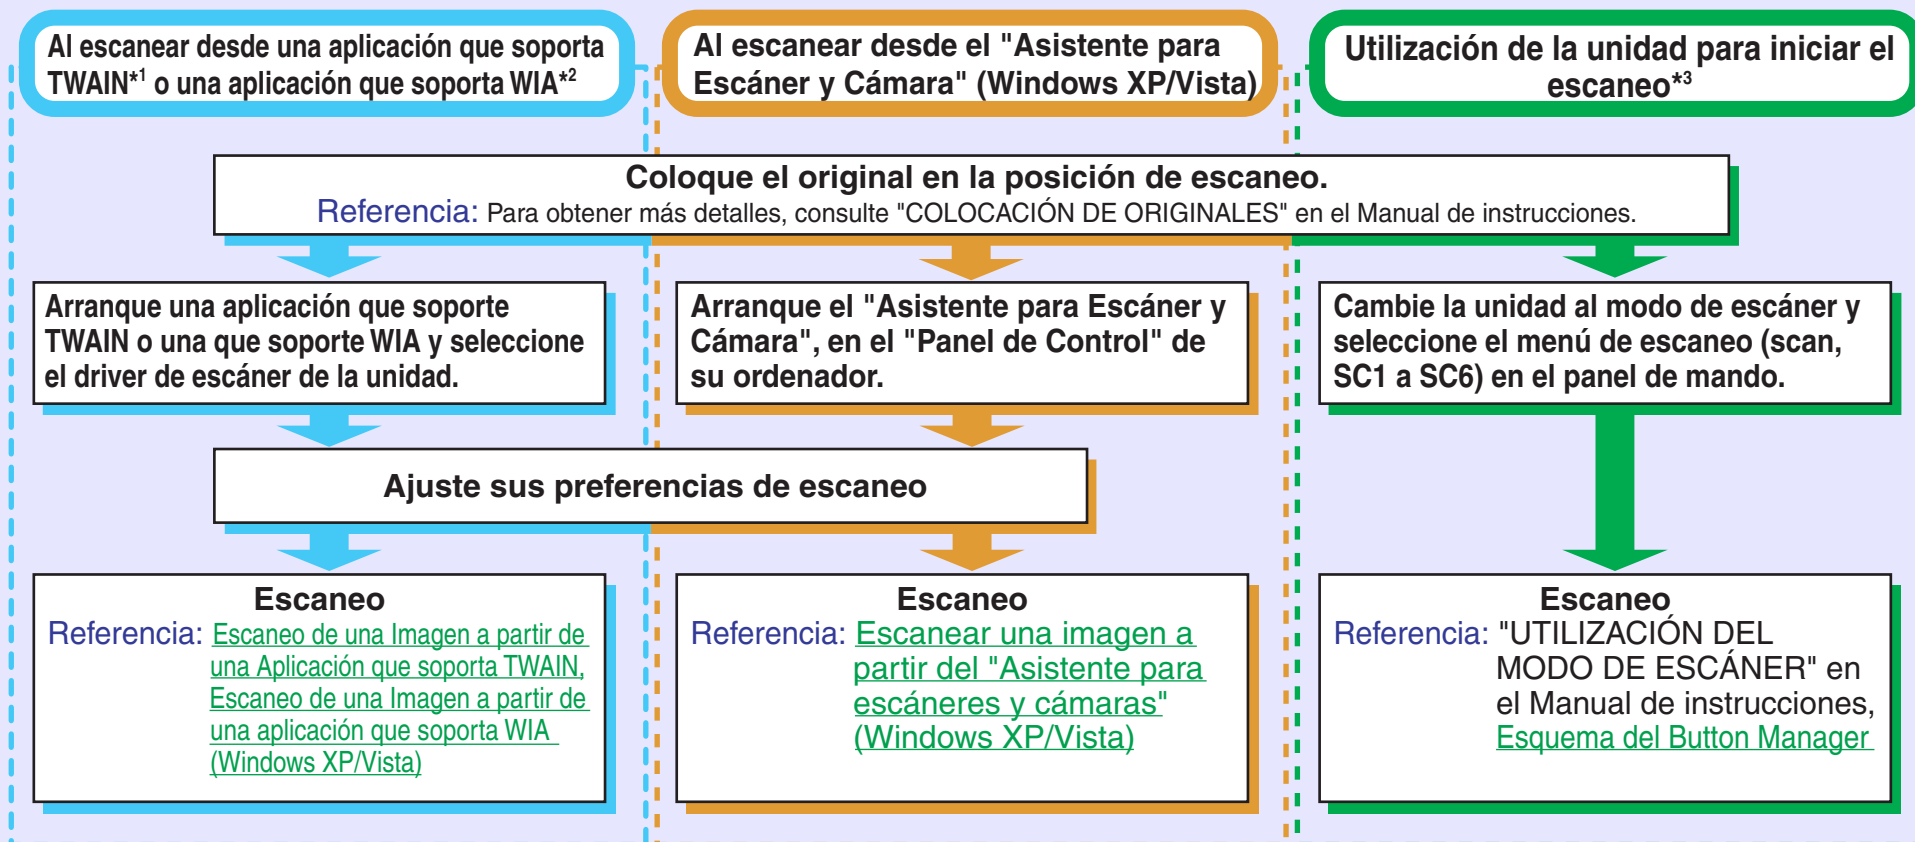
Al escanear desde una aplicación que soporta TWAIN$^{*1}$ o una aplicación que soporta WIA$^{*2}$

Al escanear desde el "Asistente para Escáner y Cámara" (Windows XP/Vista)

Utilización de la unidad para iniciar el escaneo$^{*3}$

Coloque el original en la posición de escaneo.
Referencia: Para obtener más detalles, consulte "COLOCACIÓN DE ORIGINALES" en el Manual de instrucciones.

Arranque una aplicación que soporte TWAIN o una que soporte WIA y seleccione el driver de escáner de la unidad.

Arranque el "Asistente para Escáner y Cámara", en el "Panel de Control" de su ordenador.

Cambie la unidad al modo de escáner y seleccione el menú de escaneo (scan, SC1 a SC6) en el panel de mando.

Ajuste sus preferencias de escaneo

Escaneo
Referencia: Escaneo de una Imagen a partir de una Aplicación que soporta TWAIN, Escaneo de una Imagen a partir de una aplicación que soporta WIA (Windows XP/Vista)

Escaneo
Referencia: Escanear una imagen a partir del "Asistente para escáneres y cámaras" (Windows XP/Vista)

Escaneo
Referencia: "UTILIZACIÓN DEL MODO DE ESCÁNER" en el Manual de instrucciones, Esquema del Button Manager